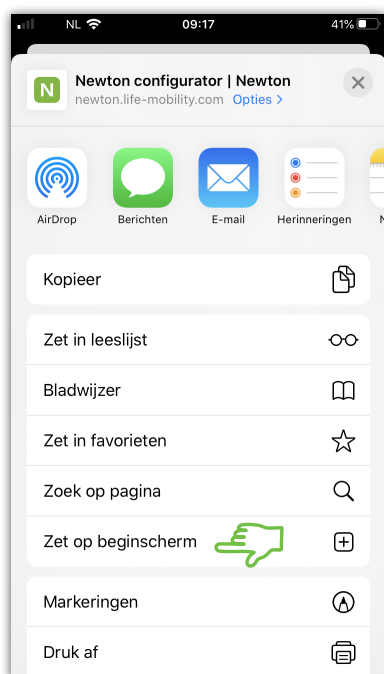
NL 09:17 41%

N Newton configurator | Newton
newton.life-mobility.com Opties >

AirDrop Berichten E-mail Herinneringen N

Kopieer

Zet in leeslijst

Bladwijzer

Zet in favorieten

Zoek op pagina

Zet op beginscherm

Markeringen

Druk af